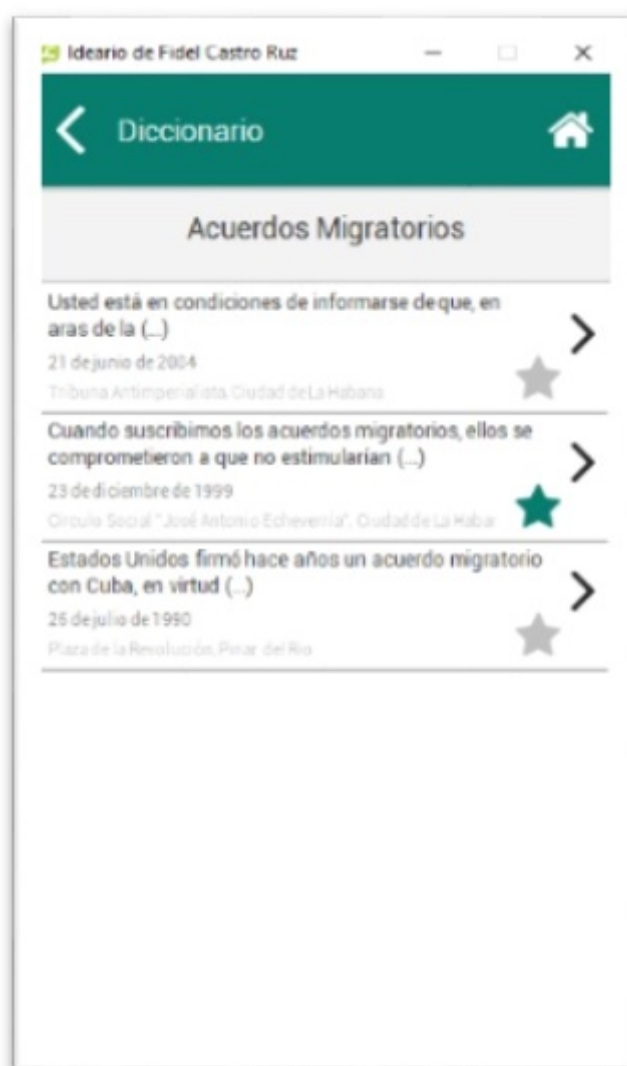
Ideario de Fidel Castro Ruz

Diccionario

Acuerdos Migratorios

Usted está en condiciones de informarse de que, en aras de la (...)

21 de junio de 2004

Tribuna Antimperialista, Ciudad de La Habana

Cuando suscribimos los acuerdos migratorios, ellos se comprometieron a que no estimularían (...)

23 de diciembre de 1999

Círculo Social "José Antonio Echeverría", Ciudad de La Habar

Estados Unidos firmó hace años un acuerdo migratorio con Cuba, en virtud (...)

26 de julio de 1990

Plaza de la Revolución, Pinar del Río